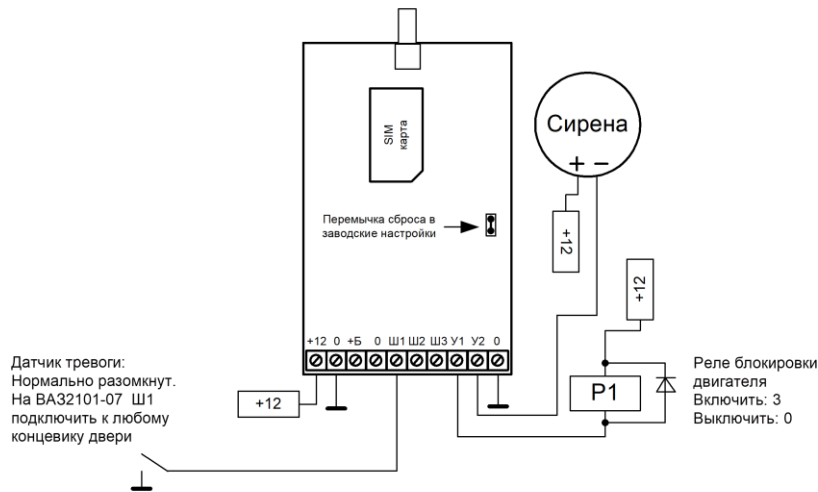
SIM карта

Сирена

+ −

Перемычка сброса в заводские настройки

+12

+12

+12 0 +Б 0 Ш1 Ш2 Ш3 У1 У2 0

Датчик тревоги: Нормально разомкнут. На ВАЗ2101-07 Ш1 подключить к любому концевику двери

+12

P1

Реле блокировки двигателя
Включить: 3
Выключить: 0